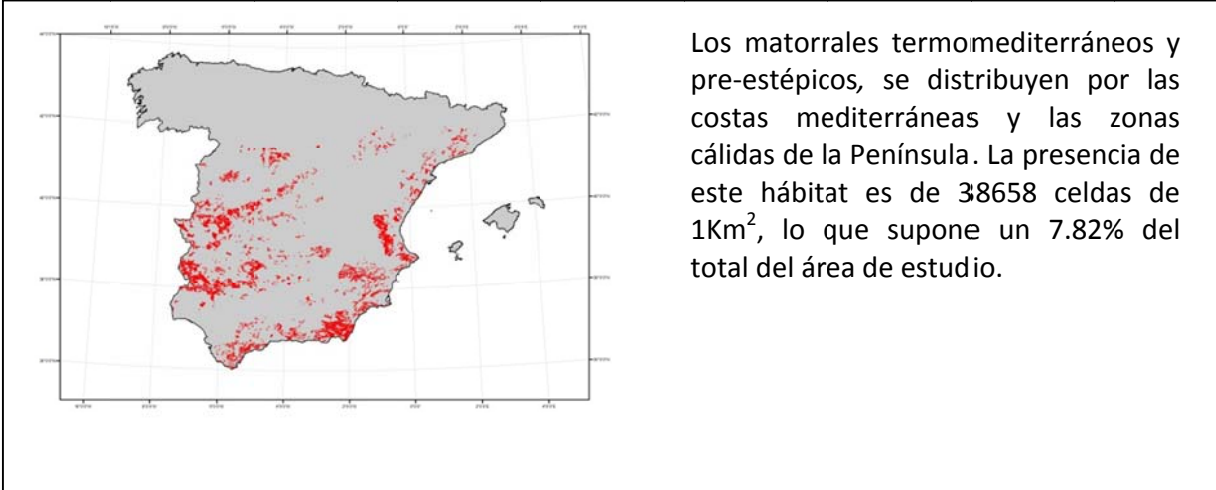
Los matorrales termomediterráneos y pre-estépicos, se distribuyen por las costas mediterráneas y las zonas cálidas de la Península. La presencia de este hábitat es de 38658 celdas de $1Km^2$, lo que supone un 7.82% del total del área de estudio.